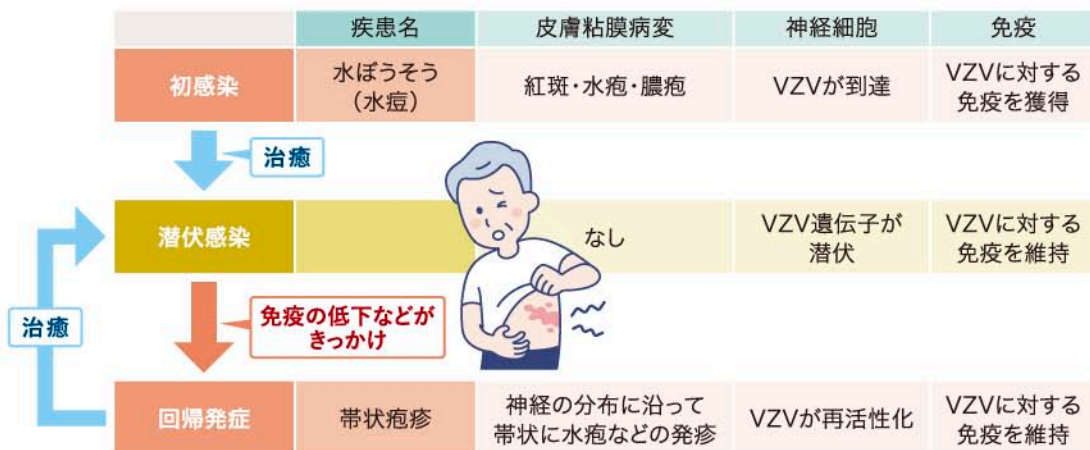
| | 疾患名 | 皮膚粘膜病変 | 神経細胞 | 免疫 |
|---|---|---|---|---|
| 初感染 | 水ぼうそう（水痘） | 紅斑・水疱・膿疱 | VZVが到達 | VZVに対する免疫を獲得 |
| 潜伏感染 | | なし | VZV遺伝子が潜伏 | VZVに対する免疫を維持 |
| 回帰発症 | 帯状疱疹 | 神経の分布に沿って帯状に水疱などの発疹 | VZVが再活性化 | VZVに対する免疫を維持 |

治癒

免疫の低下などがきっかけ

治癒